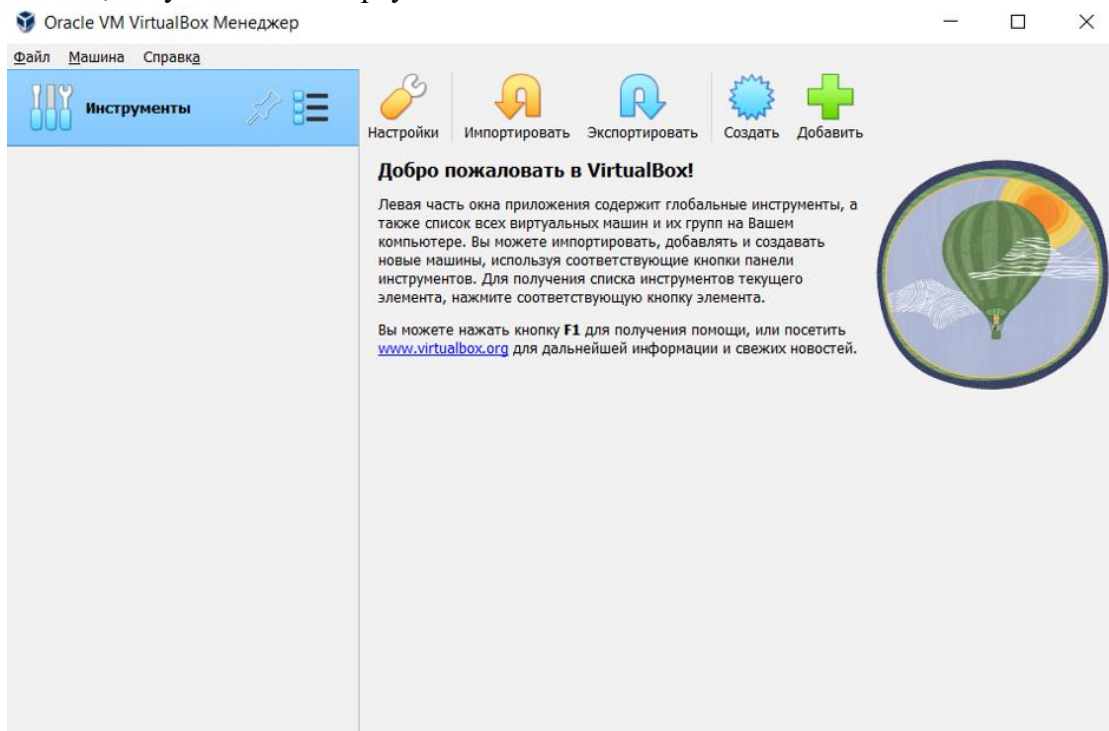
Oracle VM VirtualBox Менеджер

Файл Машина Справка

Инструменты

Настройки Импортировать Экспортировать Создать Добавить

Добро пожаловать в VirtualBox!

Левая часть окна приложения содержит глобальные инструменты, а также список всех виртуальных машин и их групп на Вашем компьютере. Вы можете импортировать, добавлять и создавать новые машины, используя соответствующие кнопки панели инструментов. Для получения списка инструментов текущего элемента, нажмите соответствующую кнопку элемента.

Вы можете нажать кнопку **F1** для получения помощи, или посетить www.virtualbox.org для дальнейшей информации и свежих новостей.